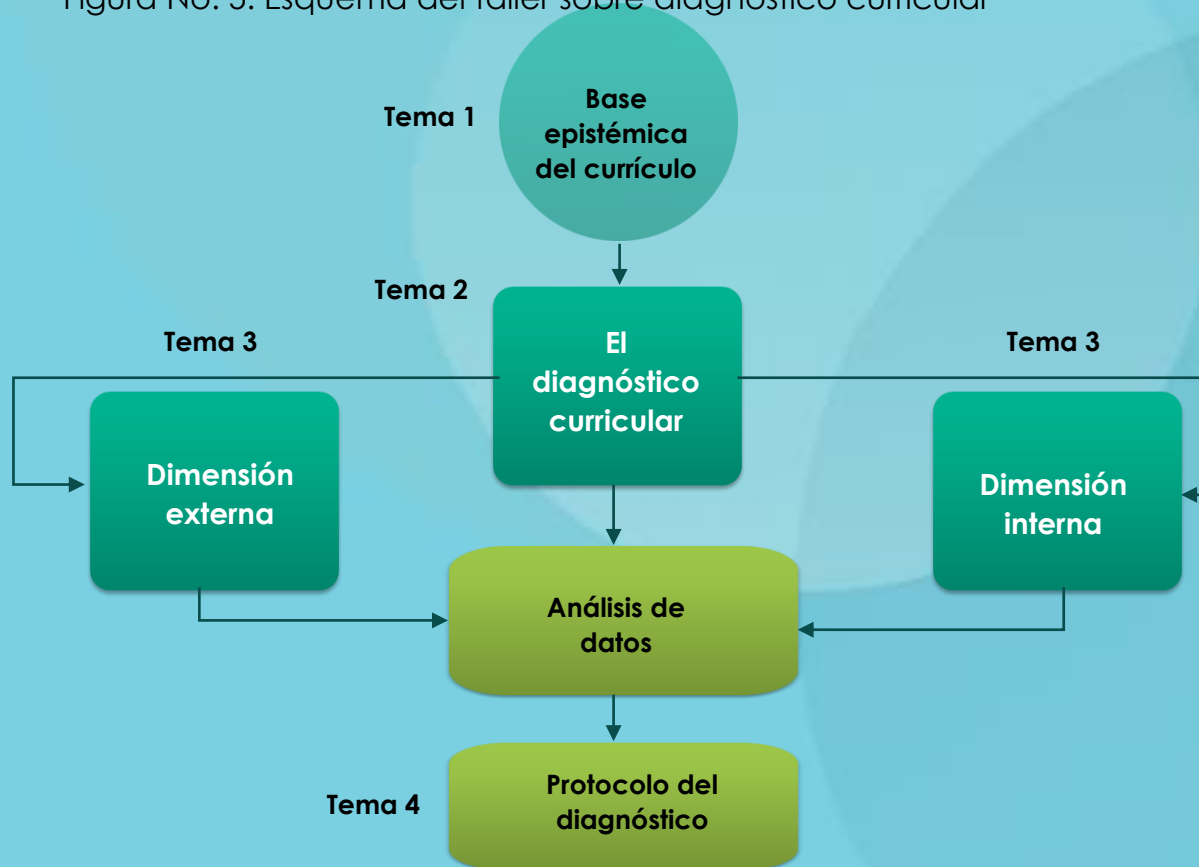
Figura No. 5. Esquema del taller sobre diagnóstico curricular

Tema 1
Base epistémica del currículo

Tema 2
El diagnóstico curricular

Tema 3
Dimensión externa

Tema 3
Dimensión interna

Análisis de datos

Tema 4
Protocolo del diagnóstico